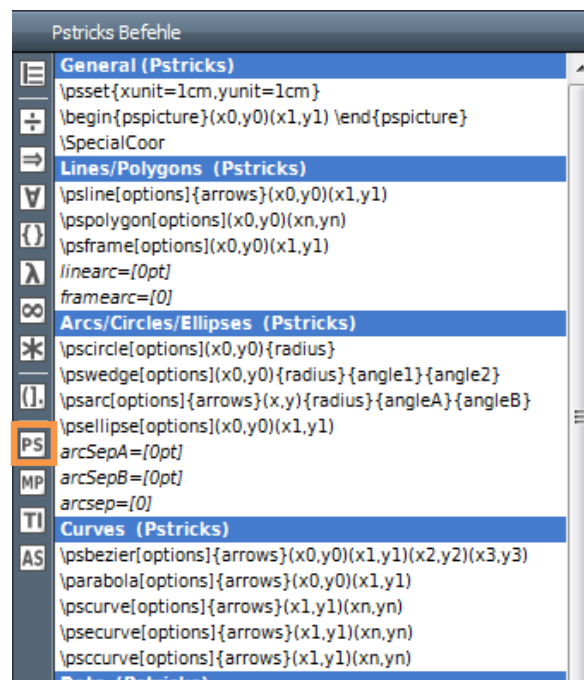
Pstricks Befehle

PS
MP
TI
AS

General (Pstricks)
\psset{xunit=1cm,yunit=1cm}
\begin{pspicture}(x0,y0)(x1,y1) \end{pspicture}
\SpecialCoor
Lines/Polygons (Pstricks)
\psline[options]{arrows}(x0,y0)(x1,y1)
\pspolygon[options](x0,y0)(xn,yn)
\psframe[options](x0,y0)(x1,y1)
linearc=[0pt]
framearc=[0]
Arcs/Circles/Ellipses (Pstricks)
\pscircle[options](x0,y0){radius}
\pswedge[options](x0,y0){radius}{angle1}{angle2}
\psarc[options]{arrows}(x,y){radius}{angleA}{angleB}
\psellipse[options](x0,y0)(x1,y1)
arcSepA=[0pt]
arcSepB=[0pt]
arcsep=[0]
Curves (Pstricks)
\psbezier[options]{arrows}(x0,y0)(x1,y1)(x2,y2)(x3,y3)
\parabola[options]{arrows}(x0,y0)(x1,y1)
\pscurve[options]{arrows}(x1,y1)(xn,yn)
\psecurve[options]{arrows}(x1,y1)(xn,yn)
\psccurve[options]{arrows}(x1,y1)(xn,yn)
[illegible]